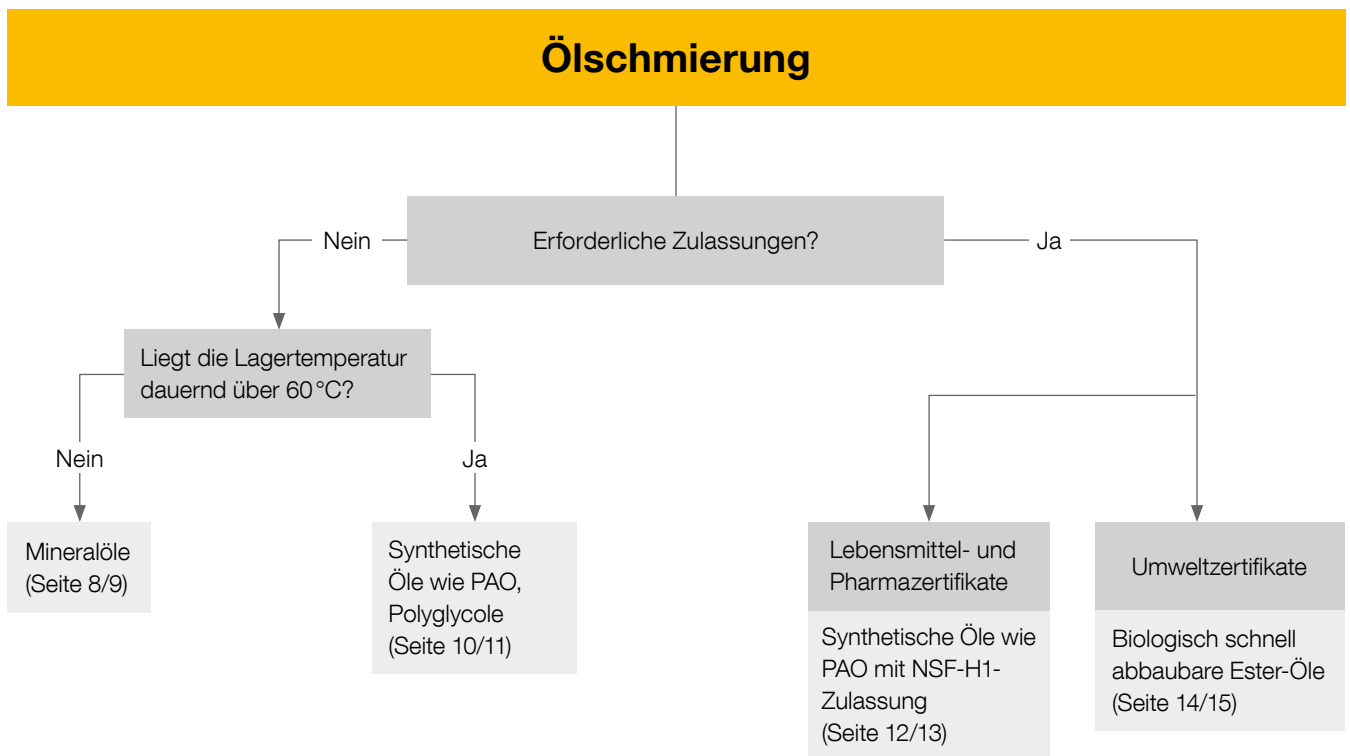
Ölschmierung

Erforderliche Zulassungen?

Nein

Ja

Liegt die Lagertemperatur dauernd über 60 °C?

Nein

Ja

Mineralöle (Seite 8/9)

Synthetische Öle wie PAO, Polyglycole (Seite 10/11)

Lebensmittel- und Pharmazertifikate

Synthetische Öle wie PAO mit NSF-H1-Zulassung (Seite 12/13)

Umweltzertifikate

Biologisch schnell abbaubare Ester-Öle (Seite 14/15)